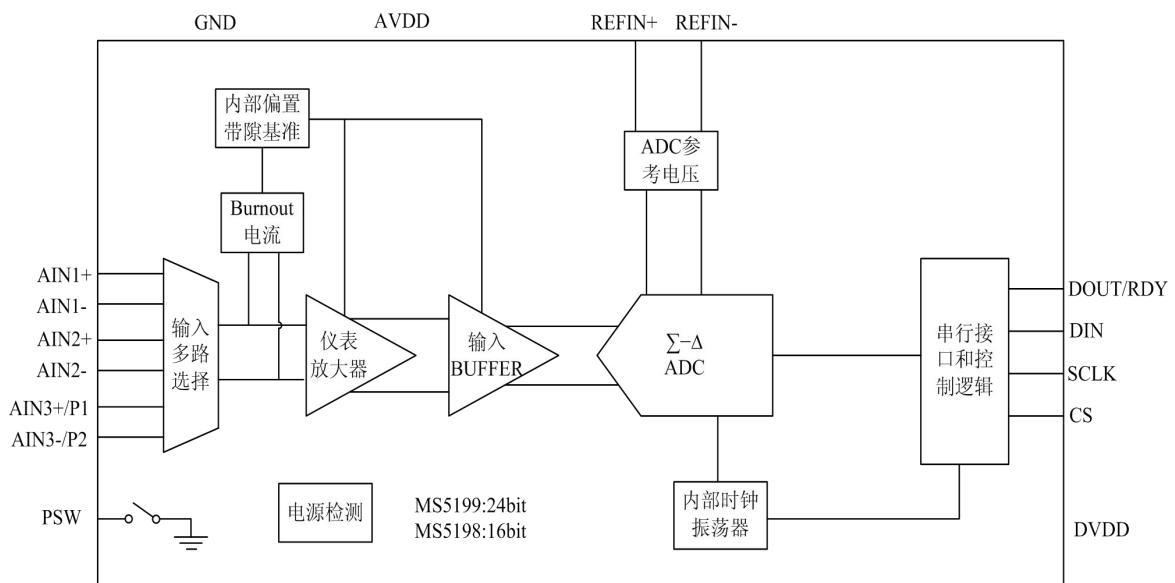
GND

AVDD

REFIN+

REFIN-

内部偏置带隙基准

ADC参考电压

Burnout电流

AIN1+

AIN1-

AIN2+

AIN2-

AIN3+/P1

AIN3-/P2

输入多路选择

仪表放大器

输入BUFFER

$\sum-\Delta$ ADC

串行接口和控制逻辑

DOUT/RDY

DIN

SCLK

CS

PSW

电源检测

MS5199:24bit
MS5198:16bit

内部时钟振荡器

DVDD